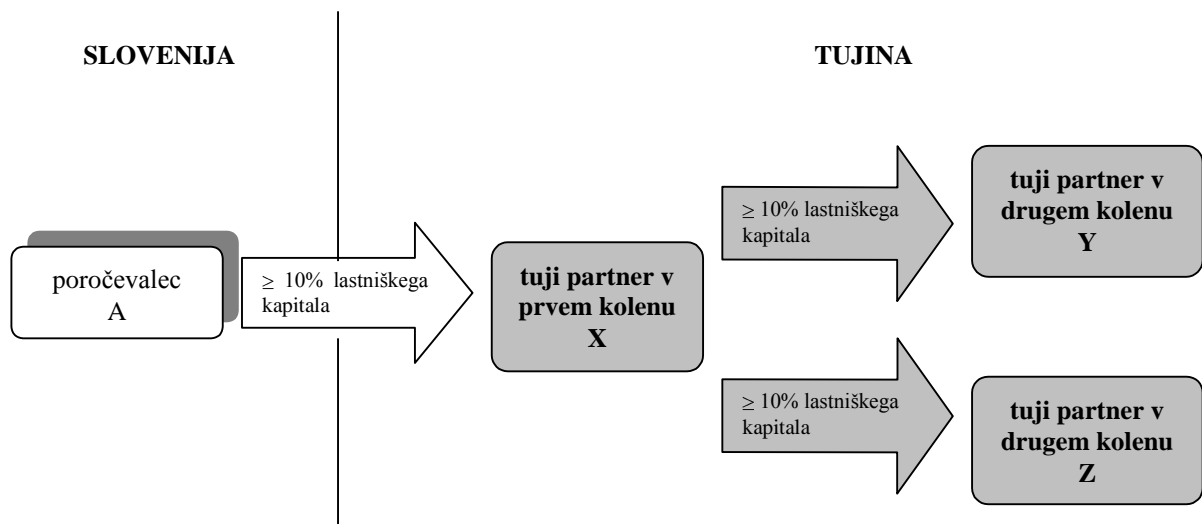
SLOVENIJA

TUJINA

poročevalec A

$\geq$ 10% lastniškega kapitala

tuji partner v prvem kolenu X

$\geq$ 10% lastniškega kapitala

tuji partner v drugem kolenu Y

$\geq$ 10% lastniškega kapitala

tuji partner v drugem kolenu Z